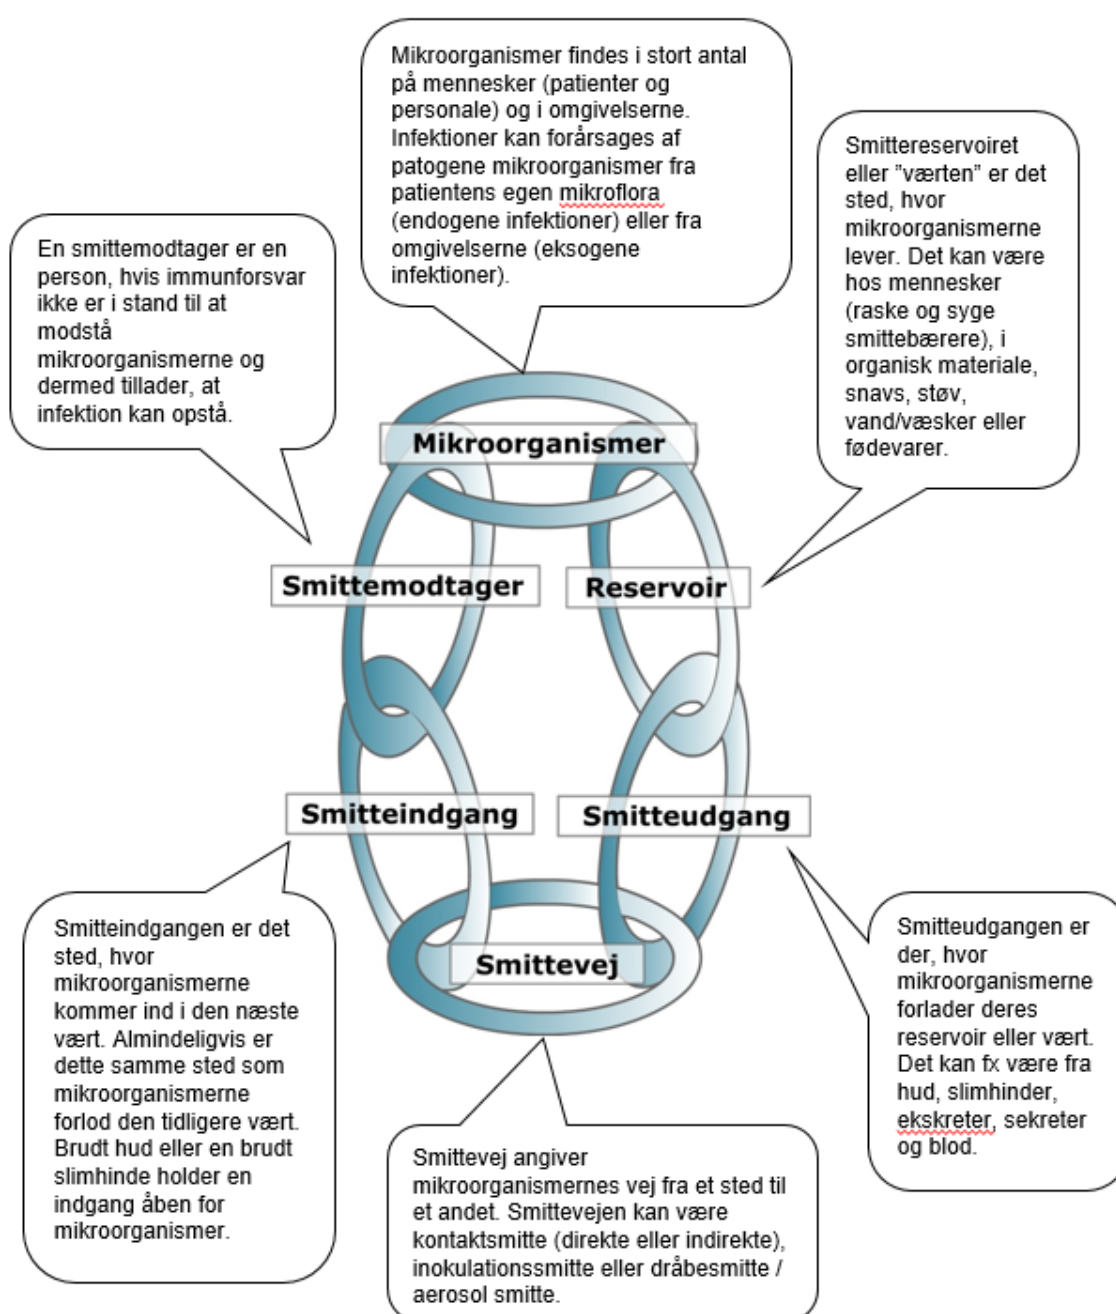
Mikroorganismer findes i stort antal på mennesker (patienter og personale) og i omgivelserne. Infektioner kan forårsages af patogene mikroorganismer fra patientens egen mikroflora (endogene infektioner) eller fra omgivelserne (eksogene infektioner).

Smittereservoiret eller "værten" er det sted, hvor mikroorganismerne lever. Det kan være hos mennesker (raske og syge smittebærere), i organisk materiale, snavs, støv, vand/væsker eller fødevarer.

En smittemodtager er en person, hvis immunforsvar ikke er i stand til at modstå mikroorganismerne og dermed tillader, at infektion kan opstå.

Mikroorganismer

Smittemodtager

Reservoir

Smitteindgang

Smitteudgang

Smittevej

Smitteindgangen er det sted, hvor mikroorganismerne kommer ind i den næste vært. Almindeligvis er dette samme sted som mikroorganismerne forlod den tidligere vært. Brudt hud eller en brudt slimhinde holder en indgang åben for mikroorganismer.

Smitteudgangen er der, hvor mikroorganismerne forlader deres reservoir eller vært. Det kan fx være fra hud, slimhinder, ekskreter, sekreter og blod.

Smittevej angiver mikroorganismernes vej fra et sted til et andet. Smittevejen kan være kontaktsmitte (direkte eller indirekte), inokulationssmitte eller dråbesmitte / aerosol smitte.